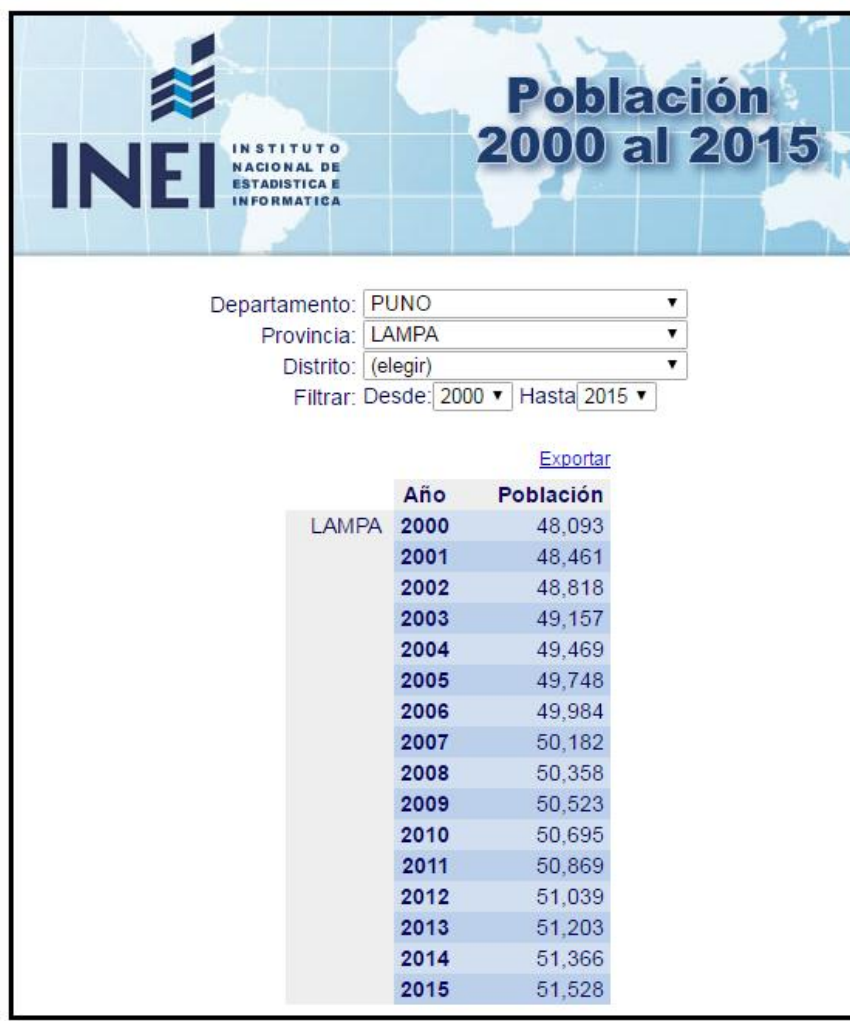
INEI INSTITUTO NACIONAL DE ESTADISTICA E INFORMATICA

Población 2000 al 2015

Departamento: PUNO
Provincia: LAMPA
Distrito: (elegir)
Filtrar: Desde: 2000 Hasta 2015

Exportar

| | Año | Población |
|---|---|---|
| LAMPA | 2000 | 48,093 |
| | 2001 | 48,461 |
| | 2002 | 48,818 |
| | 2003 | 49,157 |
| | 2004 | 49,469 |
| | 2005 | 49,748 |
| | 2006 | 49,984 |
| | 2007 | 50,182 |
| | 2008 | 50,358 |
| | 2009 | 50,523 |
| | 2010 | 50,695 |
| | 2011 | 50,869 |
| | 2012 | 51,039 |
| | 2013 | 51,203 |
| | 2014 | 51,366 |
| | 2015 | 51,528 |